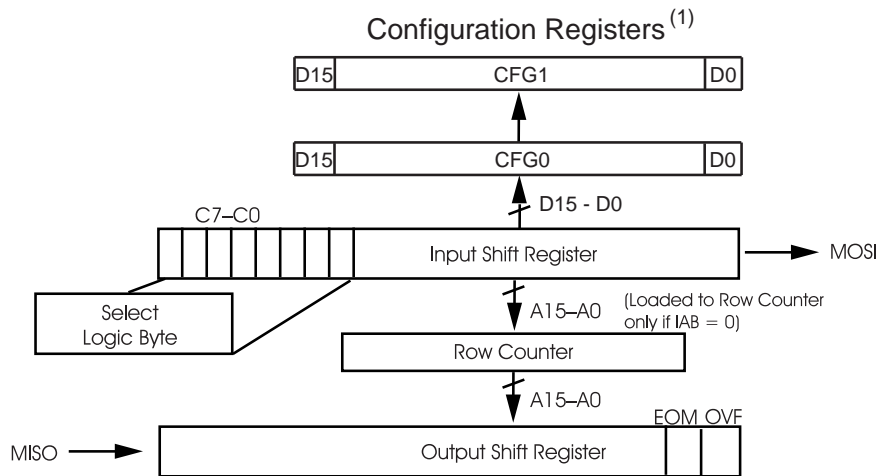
Configuration Registers$^{(1)}$

D15 CFG1 D0

D15 CFG0 D0

D15 - D0

C7–C0

Input Shift Register

MOSI

Select Logic Byte

A15–A0

(Loaded to Row Counter only if IAB = 0)

Row Counter

A15–A0

EOM OVF

MISO

Output Shift Register